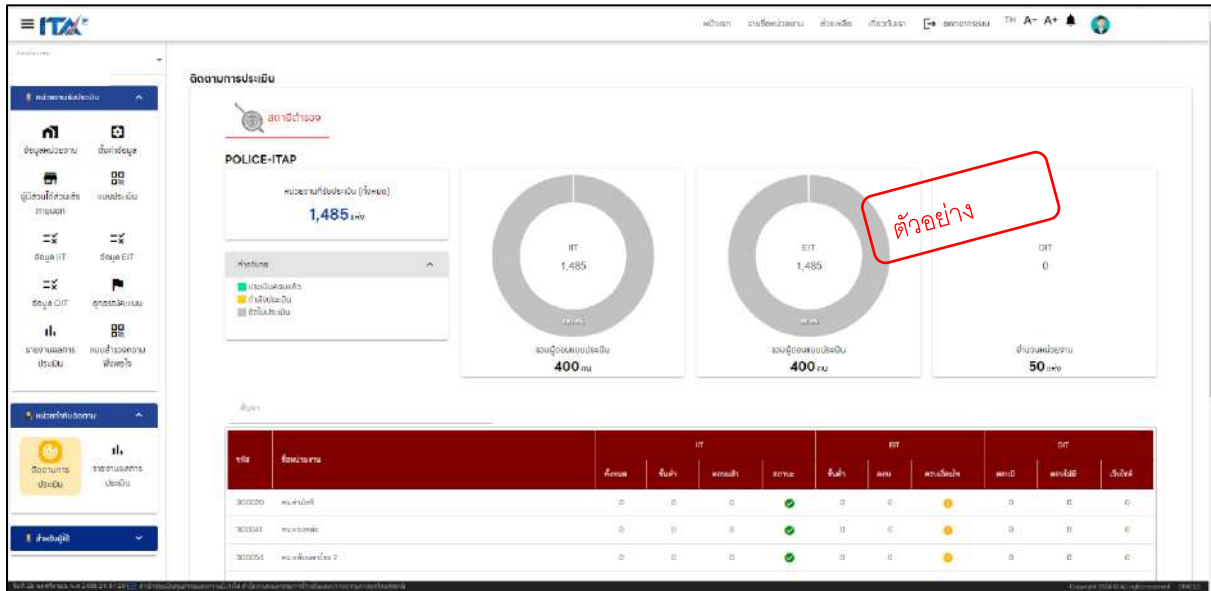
ITA

หน้าแรก รายชื่อหน่วยงาน ช่วยเหลือ เกี่ยวกับเรา ออกจากระบบ TH A- A+

หน่วยงานผู้ประเมิน

ข้อมูลหน่วยงาน ตั้งค่าข้อมูล

ผู้มีส่วนได้ส่วนเสียภายนอก แบบประเมิน

ข้อมูล IIT ข้อมูล EIT

ข้อมูล OIT ผู้ทรงคุณวุฒิ

รายงานผลการประเมิน แบบสำรวจความพึงพอใจ

หน่วยกำกับติดตาม

ติดตามการประเมิน รายงานผลการประเมิน

สำหรับผู้ใช้

ติดตามการประเมิน

สถานีตำรวจ

POLICE-ITAP

หน่วยงานที่รับประเมิน (ทั้งหมด)

1,485 แห่ง

คำอธิบาย

ประเมินครบแล้ว
กำลังประเมิน
ยังไม่ประเมิน

IIT
1,485

รวมผู้ตอบแบบประเมิน
400 คน

EIT
1,485

รวมผู้ตอบแบบประเมิน
400 คน

ตัวอย่าง

OIT
0

จำนวนหน่วยงาน
50 แห่ง

ค้นหา

| รหัส | ชื่อหน่วยงาน | IIT ทั้งหมด | IIT ขั้นต่ำ | IIT ตอบแล้ว | IIT สถานะ | EIT ขั้นต่ำ | EIT ตอบ | EIT ความคืบหน้า | OIT ตอบแล้ว | OIT ตอบไม่ได้ | OIT เว็บไซต์ |
|---|---|---|---|---|---|---|---|---|---|---|---|
| 300020 | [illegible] | 0 | 0 | 0 | ✔ | 0 | 0 | ● | 0 | 0 | 0 |
| 300041 | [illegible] | 0 | 0 | 0 | ✔ | 0 | 0 | ● | 0 | 0 | 0 |
| 300051 | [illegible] 2 | 0 | 0 | 0 | ✔ | 0 | 0 | ● | 0 | 0 | 0 |

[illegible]